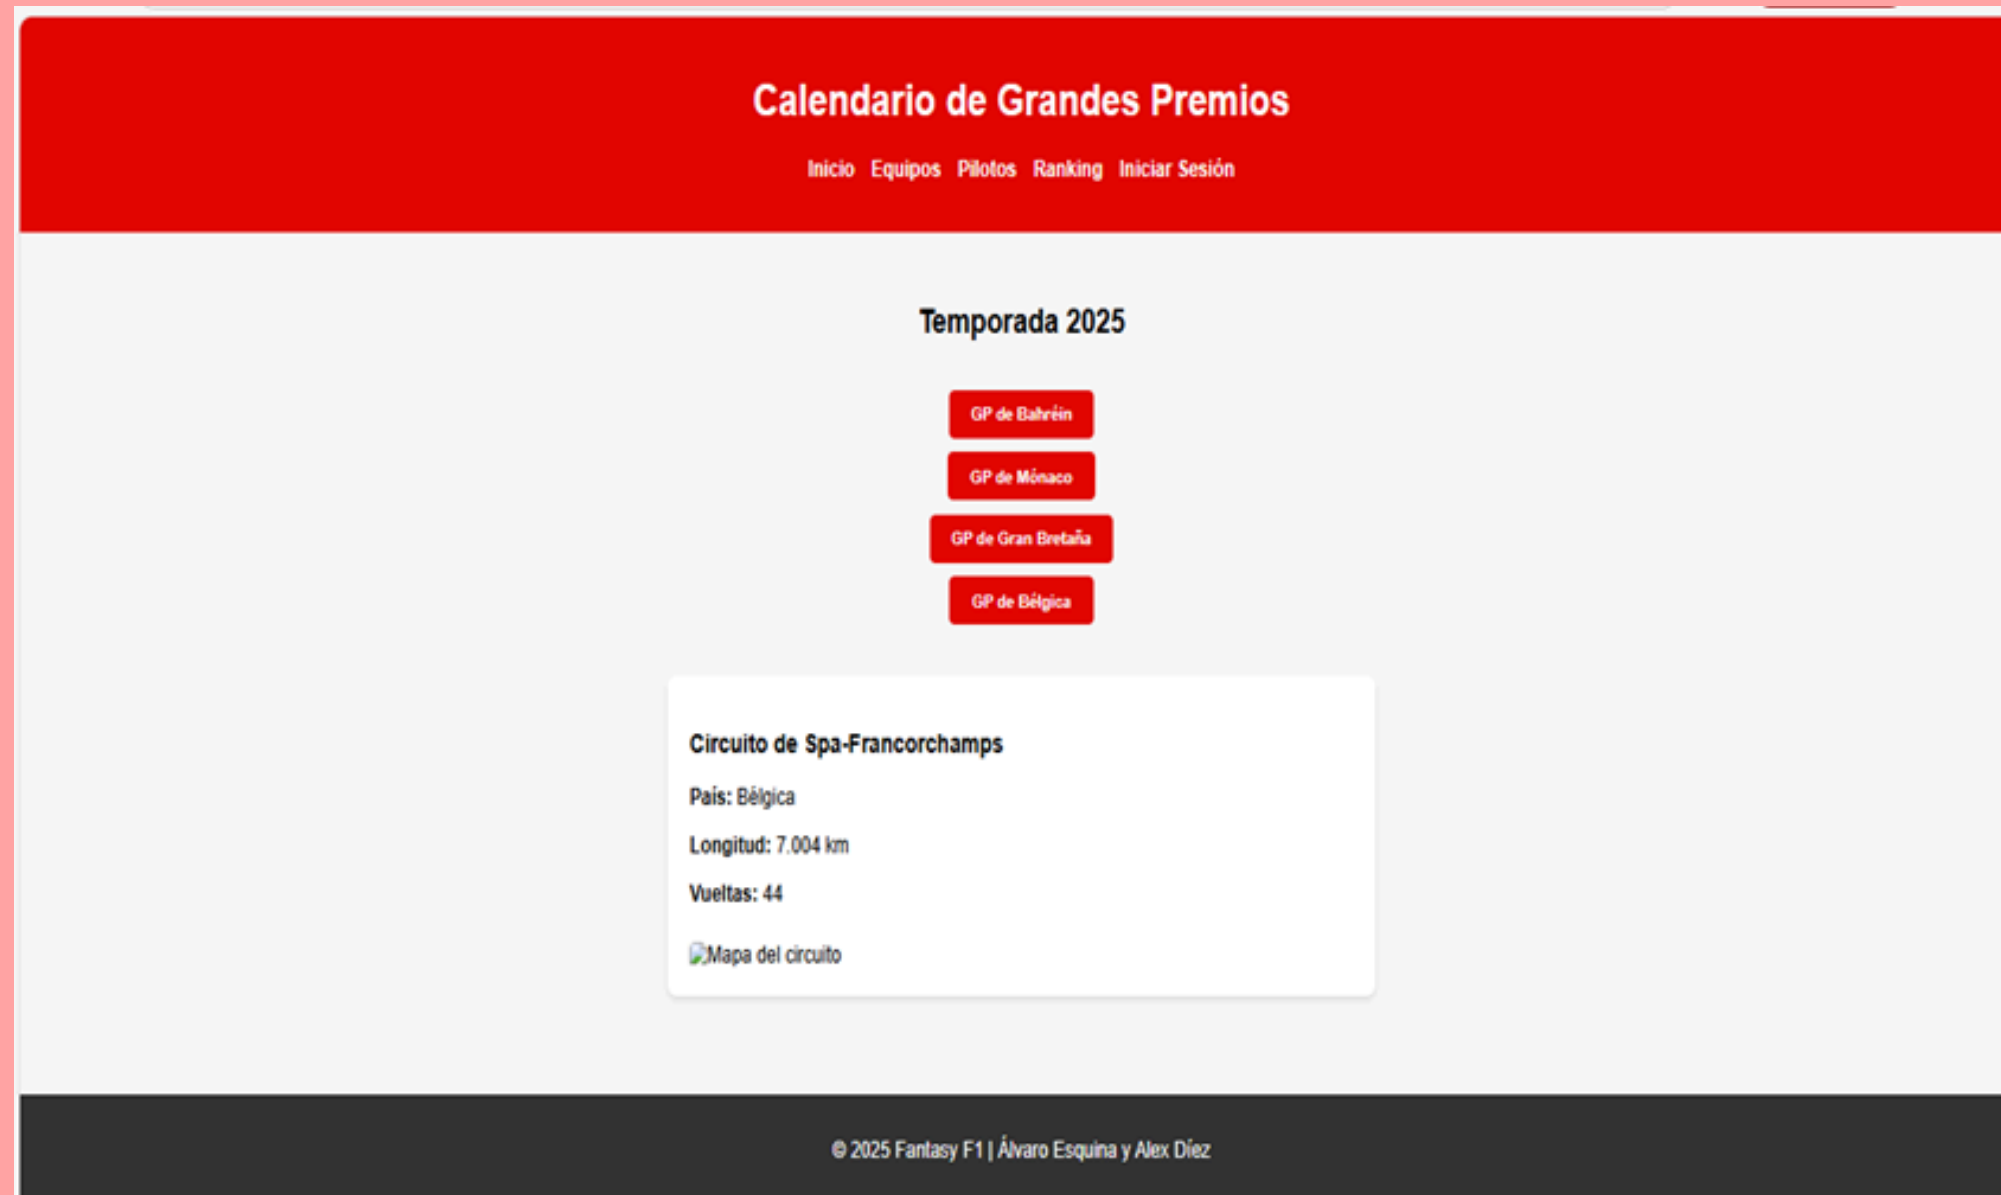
Calendario de Grandes Premios

Inicio Equipos Pilotos Ranking Iniciar Sesión

Temporada 2025

GP de Bahréin

GP de Mónaco

GP de Gran Bretaña

GP de Bélgica

Circuito de Spa-Francorchamps

País: Bélgica

Longitud: 7.004 km

Vueltas: 44

Mapa del circuito

© 2025 Fantasy F1 | Álvaro Esquina y Alex Díez